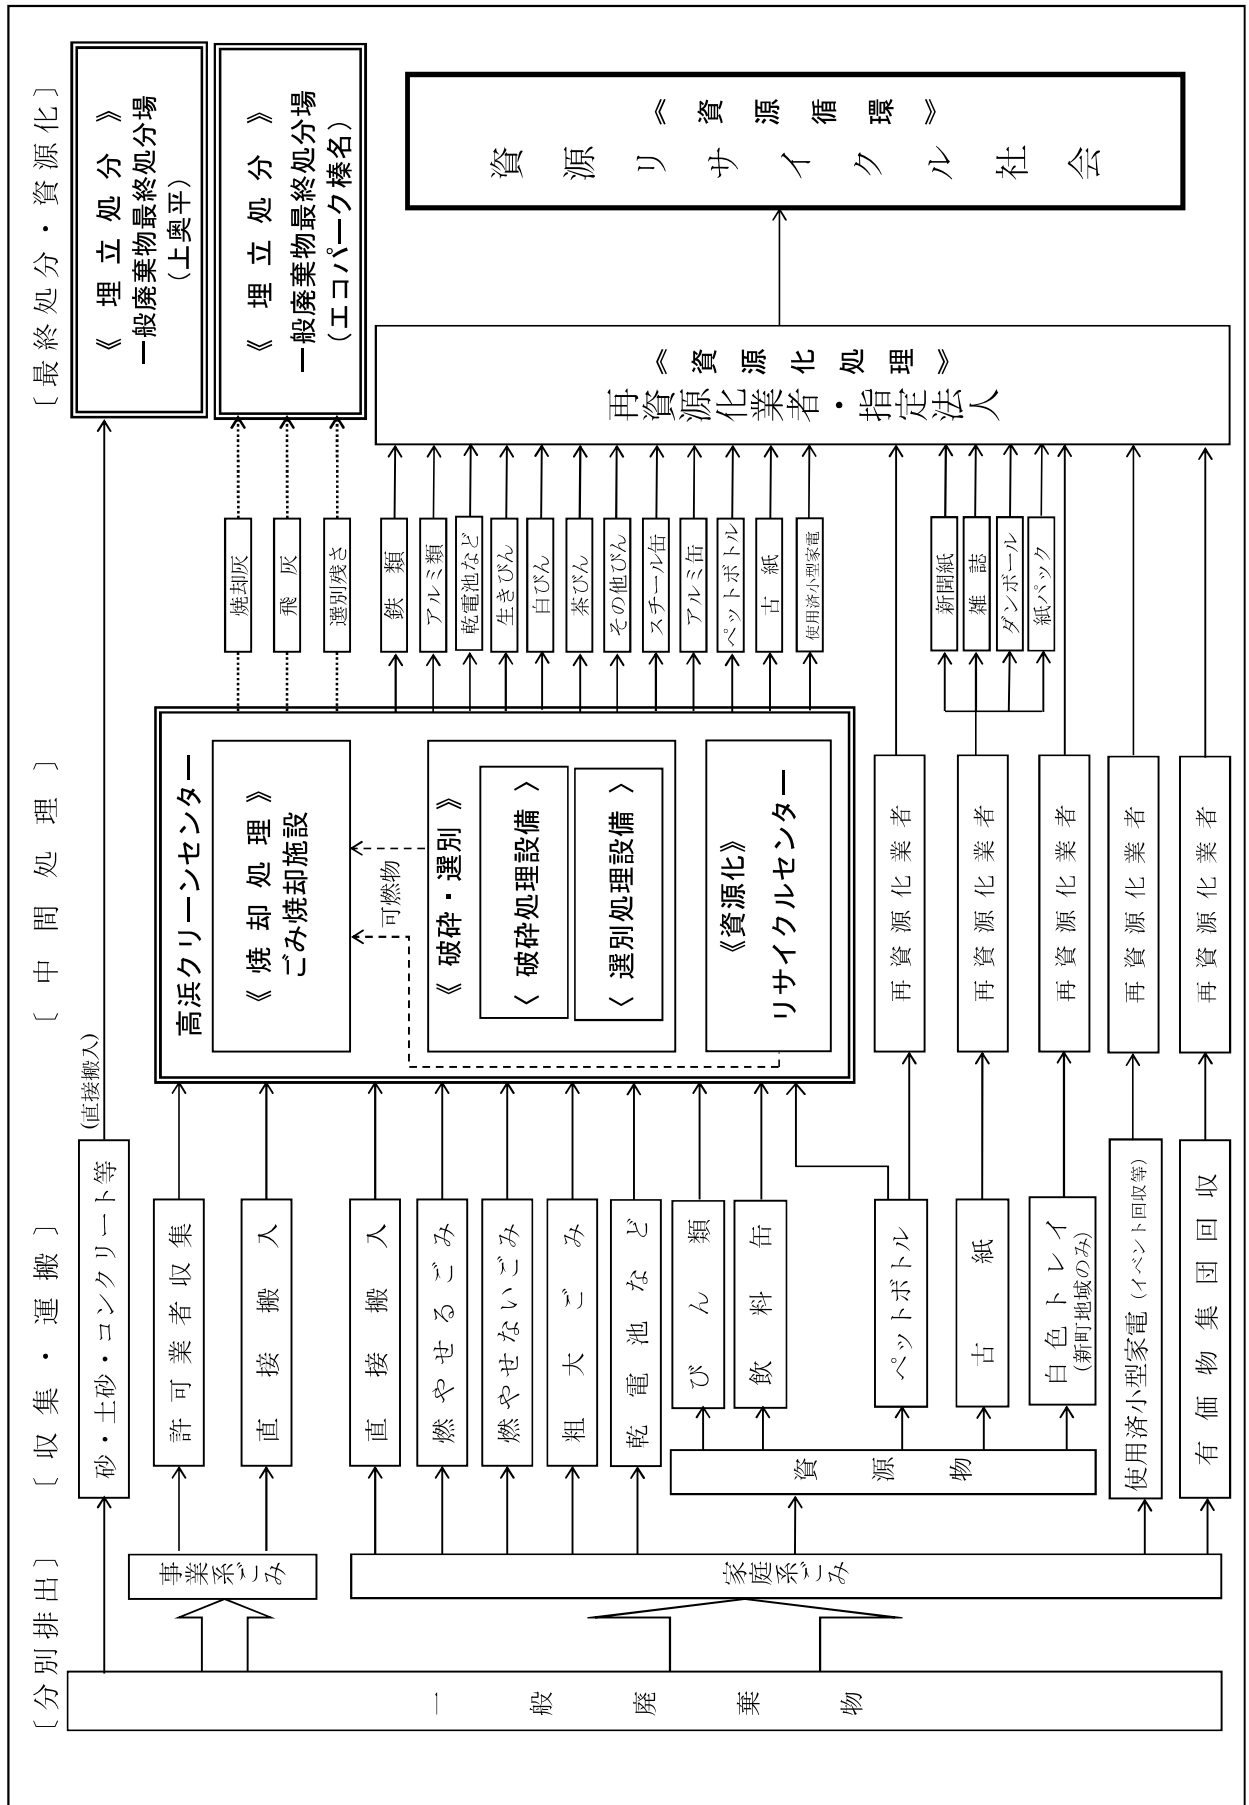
〔分別排出〕

〔収集・運搬〕

〔中間処理〕

〔最終処分・資源化〕

一般廃棄物

事業系ごみ

家庭系ごみ

砂・土砂・コンクリート等

(直接搬入)

許可業者収集

直接搬入

直接搬入

燃やせるごみ

燃やせないごみ

粗大ごみ

乾電池など

資源物

びん類

飲料缶

ペットボトル

古紙

白色トレイ
(新町地域のみ)

使用済小型家電(イベント回収等)

有価物集団回収

高浜クリーンセンター

《焼却処理》
ごみ焼却施設

可燃物

《破砕・選別》

〈破砕処理設備〉

〈選別処理設備〉

《資源化》
リサイクルセンター

再資源化業者

再資源化業者

再資源化業者

再資源化業者

再資源化業者

焼却灰

飛灰

選別残さ

鉄類

アルミ類

乾電池など

生きびん

白びん

茶びん

その他びん

スチール缶

アルミ缶

ペットボトル

古紙

使用済小型家電

新聞紙

雑誌

ダンボール

紙パック

《埋立処分》
一般廃棄物最終処分場
(上奥平)

《埋立処分》
一般廃棄物最終処分場
(エコパーク榛名)

《資源化処理》
再資源化業者・指定法人

《資源循環》
資源リサイクル社会